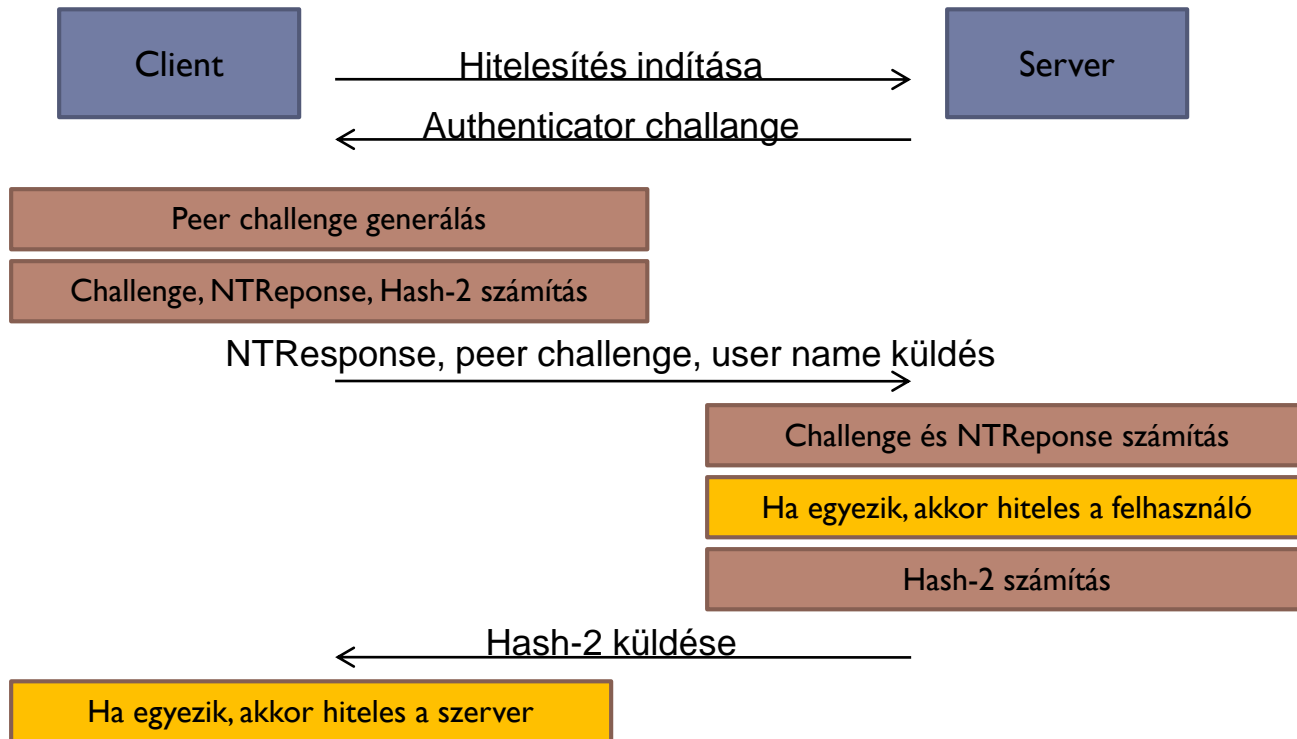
Client

Hitelesítés indítása

Server

Authenticator challange

Peer challenge generálás

Challenge, NTReponse, Hash-2 számítás

NTResponse, peer challenge, user name küldés

Challenge és NTReponse számítás

Ha egyezik, akkor hiteles a felhasználó

Hash-2 számítás

Hash-2 küldése

Ha egyezik, akkor hiteles a szerver